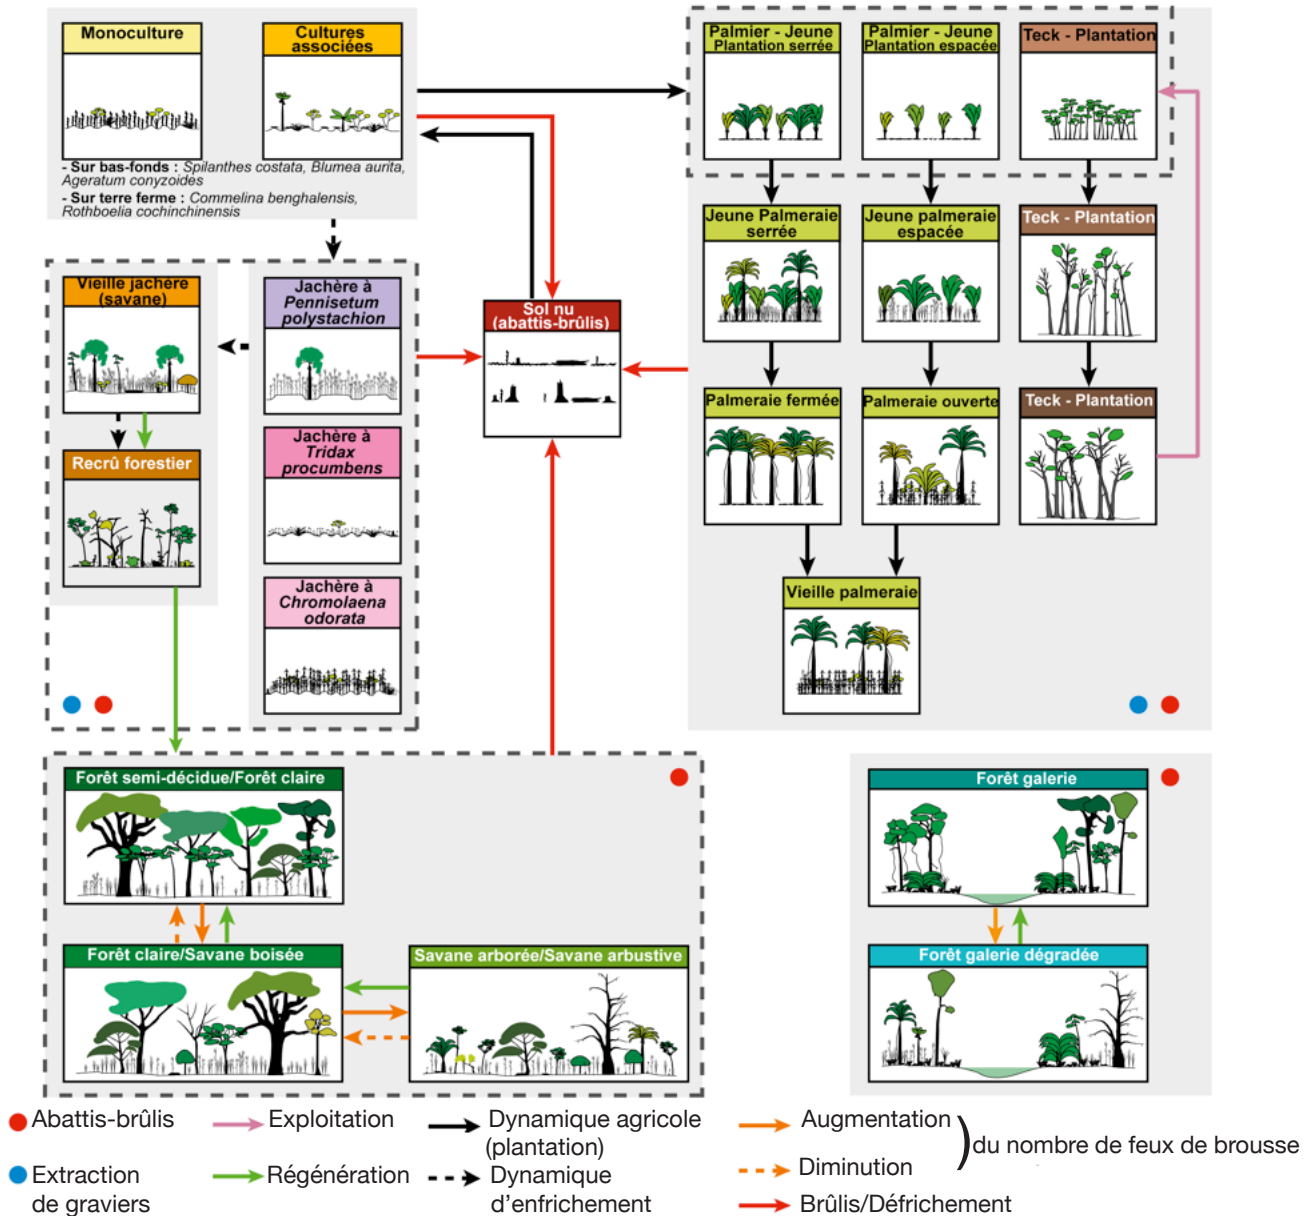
Monoculture

Cultures associées

- Sur bas-fonds : Spilanthes costata, Blumea aurita, Ageratum conyzoides
- Sur terre ferme : Commelina benghalensis, Rothboelia cochinchinensis

Palmier - Jeune Plantation serrée

Palmier - Jeune Plantation espacée

Teck - Plantation

Jeune Palmeraie serrée

Jeune palmeraie espacée

Teck - Plantation

Palmeraie fermée

Palmeraie ouverte

Teck - Plantation

Vieille palmeraie

Vieille jachère (savane)

Recrû forestier

Jachère à Pennisetum polystachion

Jachère à Tridax procumbens

Jachère à Chromolaena odorata

Sol nu (abattis-brûlis)

Forêt semi-décidue/Forêt claire

Forêt claire/Savane boisée

Savane arborée/Savane arbustive

Forêt galerie

Forêt galerie dégradée

Abattis-brûlis

Extraction de graviers

Exploitation

Régénération

Dynamique agricole (plantation)

Dynamique d’enfrichement

Augmentation

Diminution

du nombre de feux de brousse

Brûlis/Défrichement